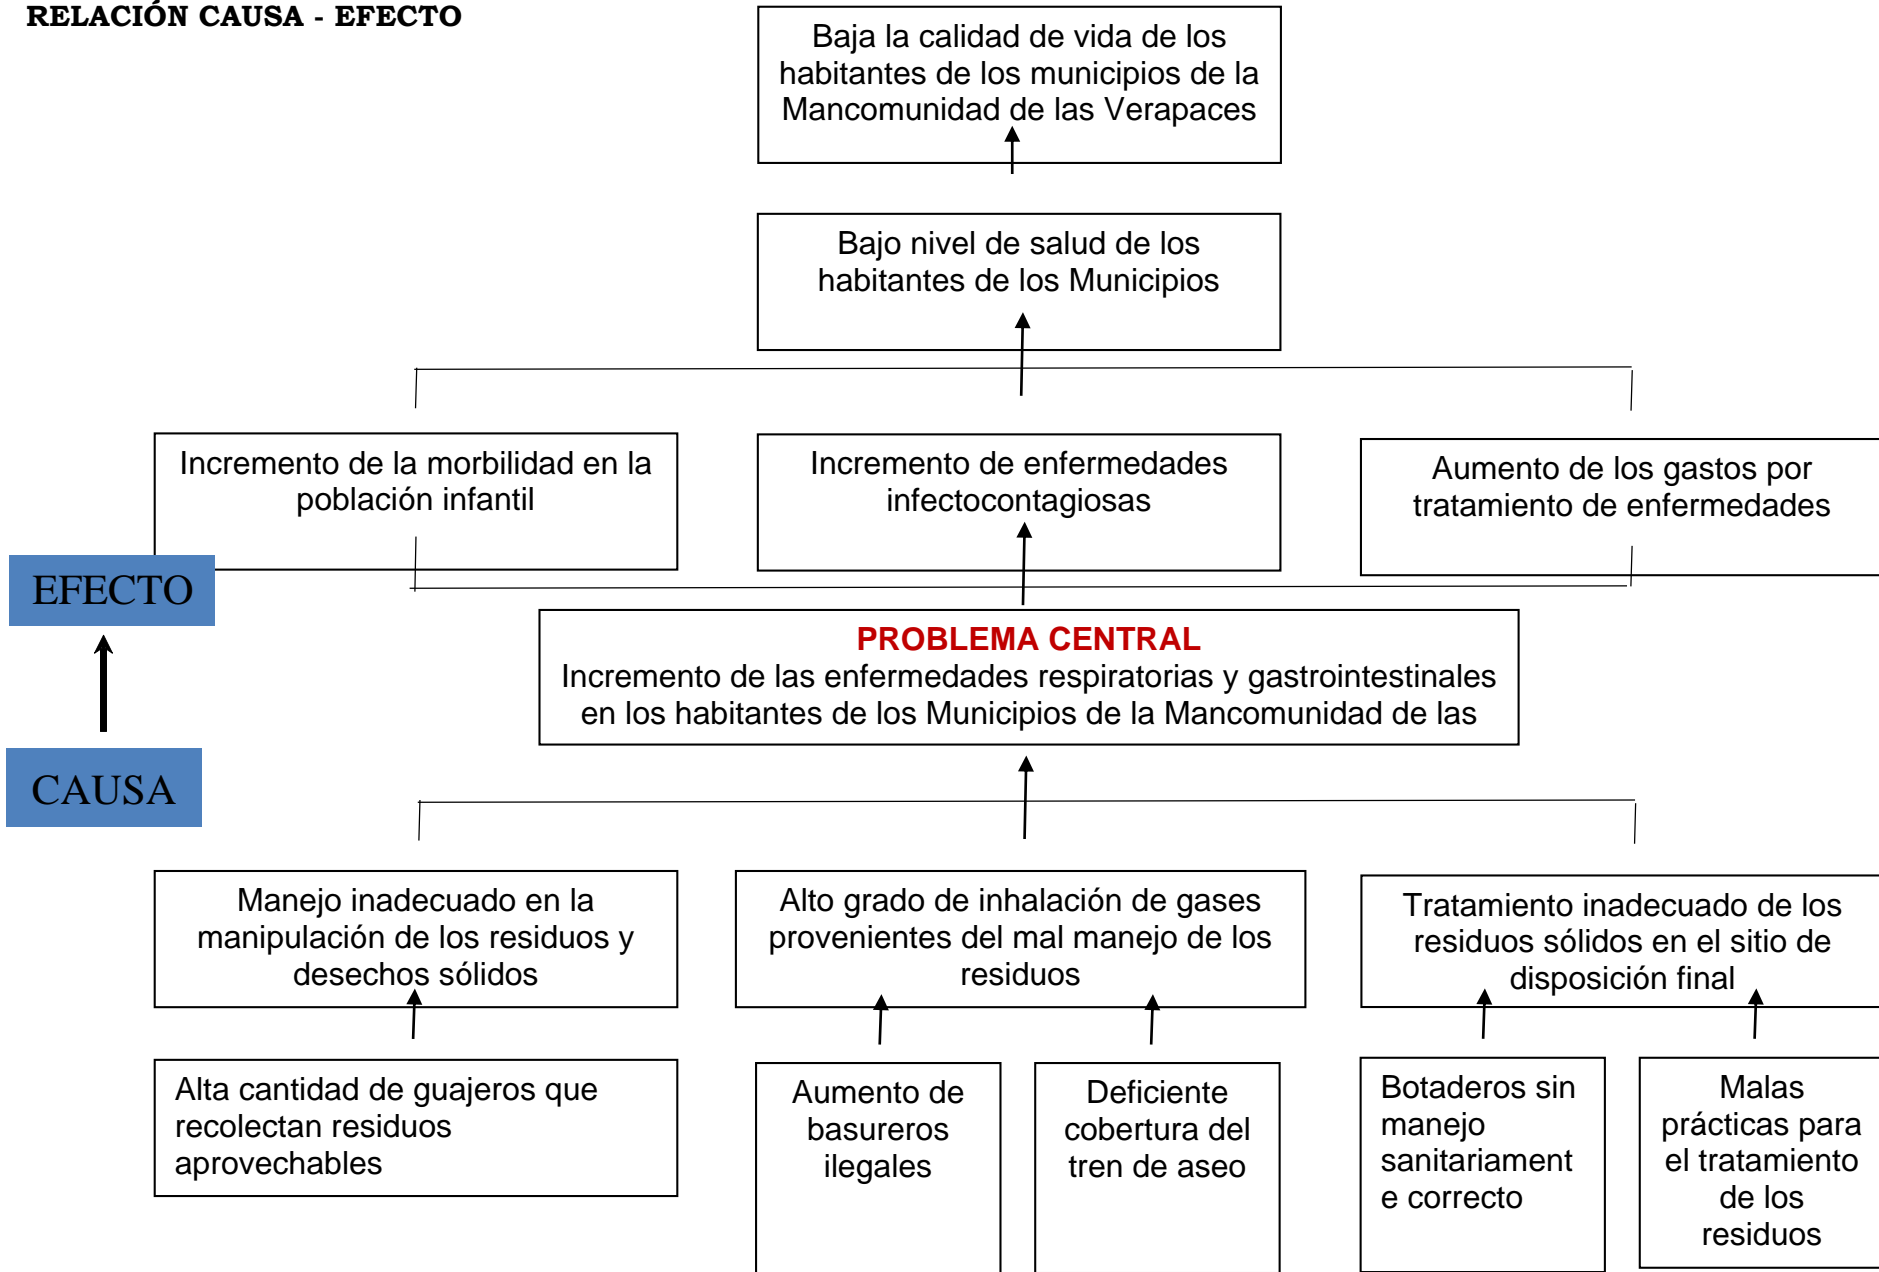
RELACIÓN CAUSA - EFECTO

Baja la calidad de vida de los habitantes de los municipios de la Mancomunidad de las Verapaces

Bajo nivel de salud de los habitantes de los Municipios

Incremento de la morbilidad en la población infantil

Incremento de enfermedades infectocontagiosas

Aumento de los gastos por tratamiento de enfermedades

EFECTO

CAUSA

PROBLEMA CENTRAL
Incremento de las enfermedades respiratorias y gastrointestinales en los habitantes de los Municipios de la Mancomunidad de las

Manejo inadecuado en la manipulación de los residuos y desechos sólidos

Alto grado de inhalación de gases provenientes del mal manejo de los residuos

Tratamiento inadecuado de los residuos sólidos en el sitio de disposición final

Alta cantidad de guajeros que recolectan residuos aprovechables

Aumento de basureros ilegales

Deficiente cobertura del tren de aseo

Botaderos sin manejo sanitariamente correcto

Malas prácticas para el tratamiento de los residuos